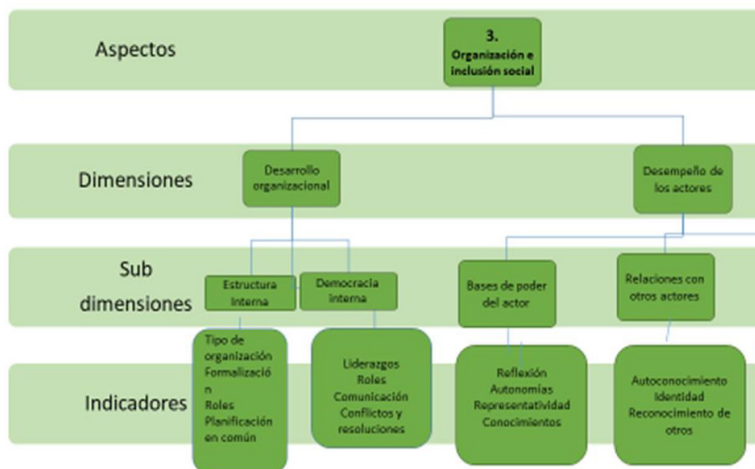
Aspectos

3.
Organización e inclusión social

Dimensiones

Desarrollo organizacional

Desempeño de los actores

Sub dimensiones

Estructura interna

Democracia interna

Bases de poder del actor

Relaciones con otros actores

Indicadores

Tipo de organización
Formalización
Roles
Planificación en común

Liderazgos
Roles
Comunicación
Conflictos y resoluciones

Reflexión
Autonomías
Representatividad
Conocimientos

Autoconocimiento
Identidad
Reconocimiento de otros